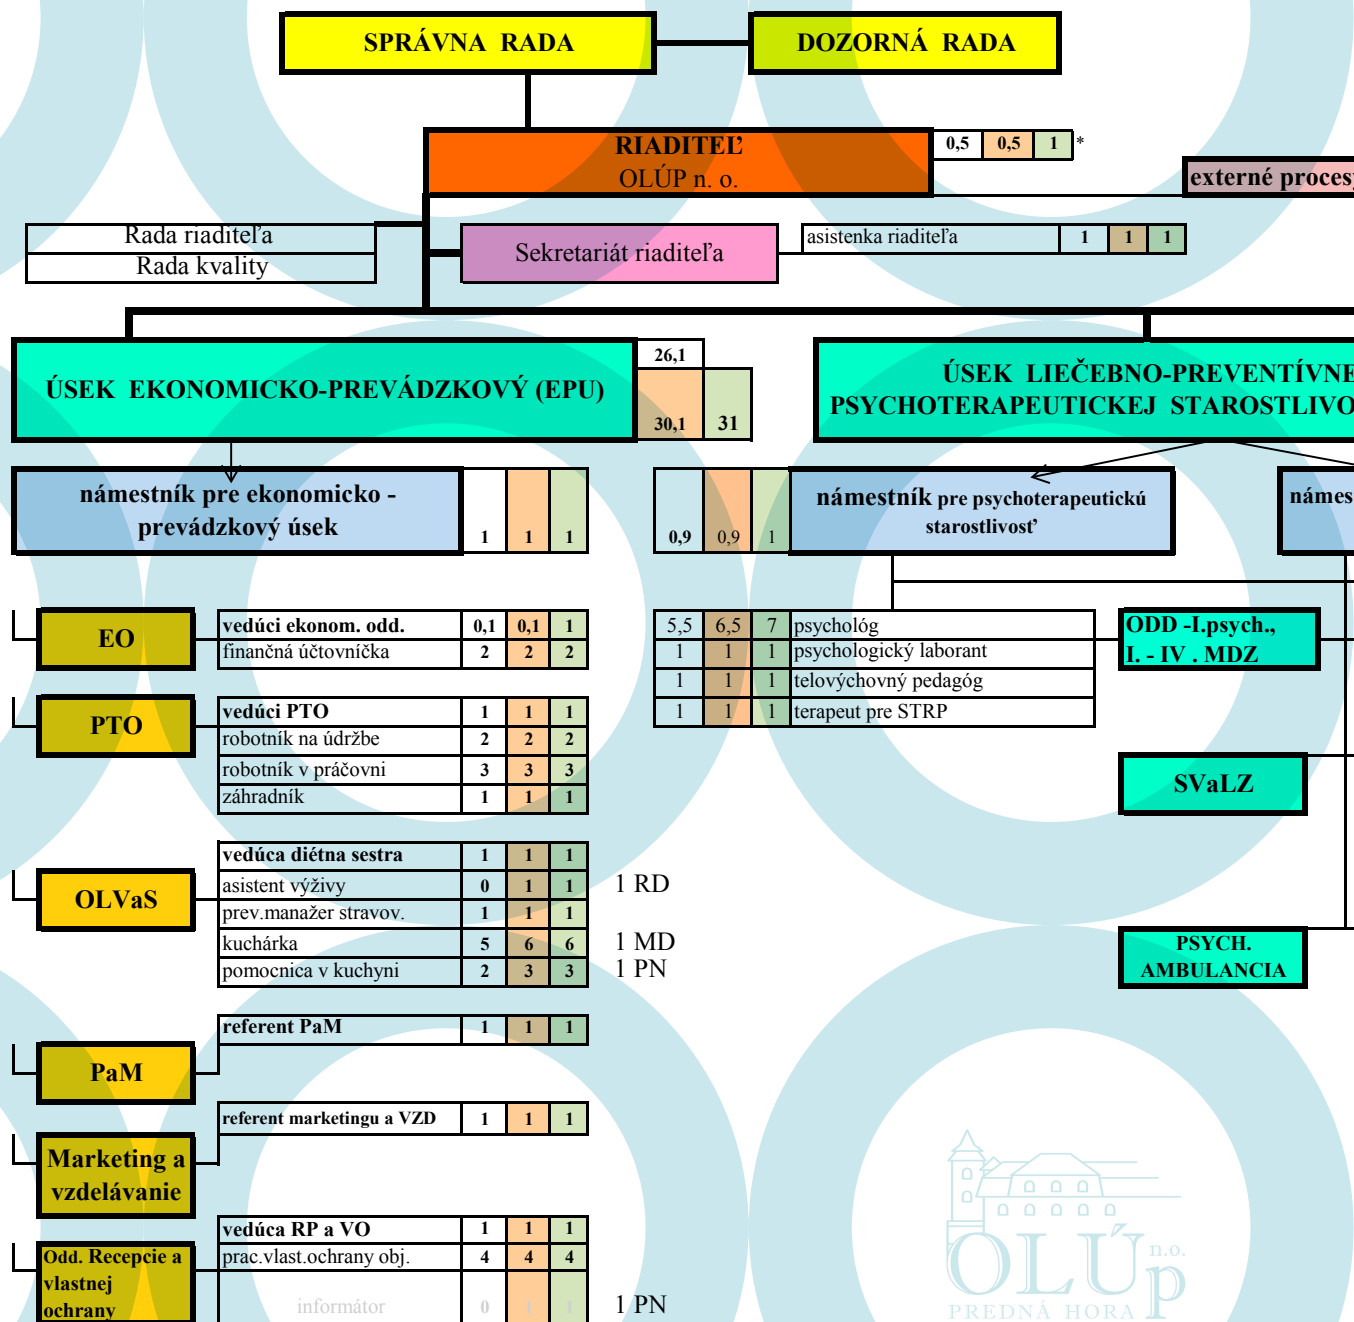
SPRÁVNA RADA

DOZORNÁ RADA

RIADITEĽ
OLÚP n. o.

| 0,5 | 0,5 | 1 |
|---|---|---|

*

externé proces

Rada riaditeľa
Rada kvality

Sekretariát riaditeľa

| asistenka riaditeľa | 1 | 1 | 1 |
|---|---|---|---|

ÚSEK EKONOMICKO-PREVÁDZKOVÝ (EPU)

| 26,1 | |
|---|---|
| 30,1 | 31 |

ÚSEK LIEČEBNO-PREVENTÍVNE
PSYCHOTERAPEUTICKEJ STAROSTLIVO

námestník pre ekonomicko - prevádzkový úsek

| 1 | 1 | 1 |
|---|---|---|

| 0,9 | 0,9 | 1 |
|---|---|---|

námestník pre psychoterapeutickú starostlivosť

námes

EO

| vedúci ekonom. odd. | 0,1 | 0,1 | 1 |
|---|---|---|---|
| finančná účtovníčka | 2 | 2 | 2 |

PTO

| vedúci PTO | 1 | 1 | 1 |
|---|---|---|---|
| robotník na údržbe | 2 | 2 | 2 |
| robotník v práčovni | 3 | 3 | 3 |
| záhradník | 1 | 1 | 1 |

OLVaS

| vedúca diétna sestra | 1 | 1 | 1 |
|---|---|---|---|
| asistent výživy | 0 | 1 | 1 |
| prev.manažer stravov. | 1 | 1 | 1 |
| kuchárka | 5 | 6 | 6 |
| pomocnica v kuchyni | 2 | 3 | 3 |

1 RD
1 MD
1 PN

PaM

| referent PaM | 1 | 1 | 1 |
|---|---|---|---|

Marketing a vzdelávanie

| referent marketingu a VZD | 1 | 1 | 1 |
|---|---|---|---|

Odd. Recepcie a vlastnej ochrany

| vedúca RP a VO | 1 | 1 | 1 |
|---|---|---|---|
| prac.vlast.ochrany obj. | 4 | 4 | 4 |
| informátor | 0 | 1 | 1 |

1 PN

| 5,5 | 6,5 | 7 | psychológ |
|---|---|---|---|
| 1 | 1 | 1 | psychologický laborant |
| 1 | 1 | 1 | telovýchovný pedagóg |
| 1 | 1 | 1 | terapeut pre STRP |

ODD -I.psych., I. - IV . MDZ

SVaLZ

PSYCH. AMBULANCIA

OLÚP n.o.
PREDNÁ HORA